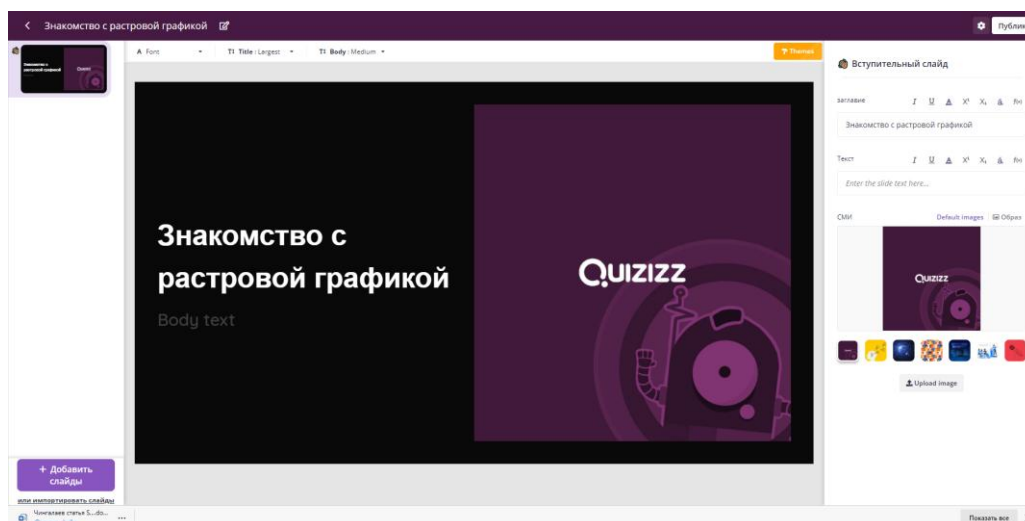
Знакомство с растровой графикой

Публик

Знакомство с растровой графикой Quizizz

A Font

TI Title : Largest

TI Body : Medium

Themes

Знакомство с растровой графикой

Body text

Quizizz

Вступительный слайд

заглавие

Знакомство с растровой графикой

Текст

Enter the slide text here...

СМИ

Default images

Образ

Quizizz

Upload image

+ Добавить слайды

или импортировать слайды

Чингахаев статья S...docx

Показать все